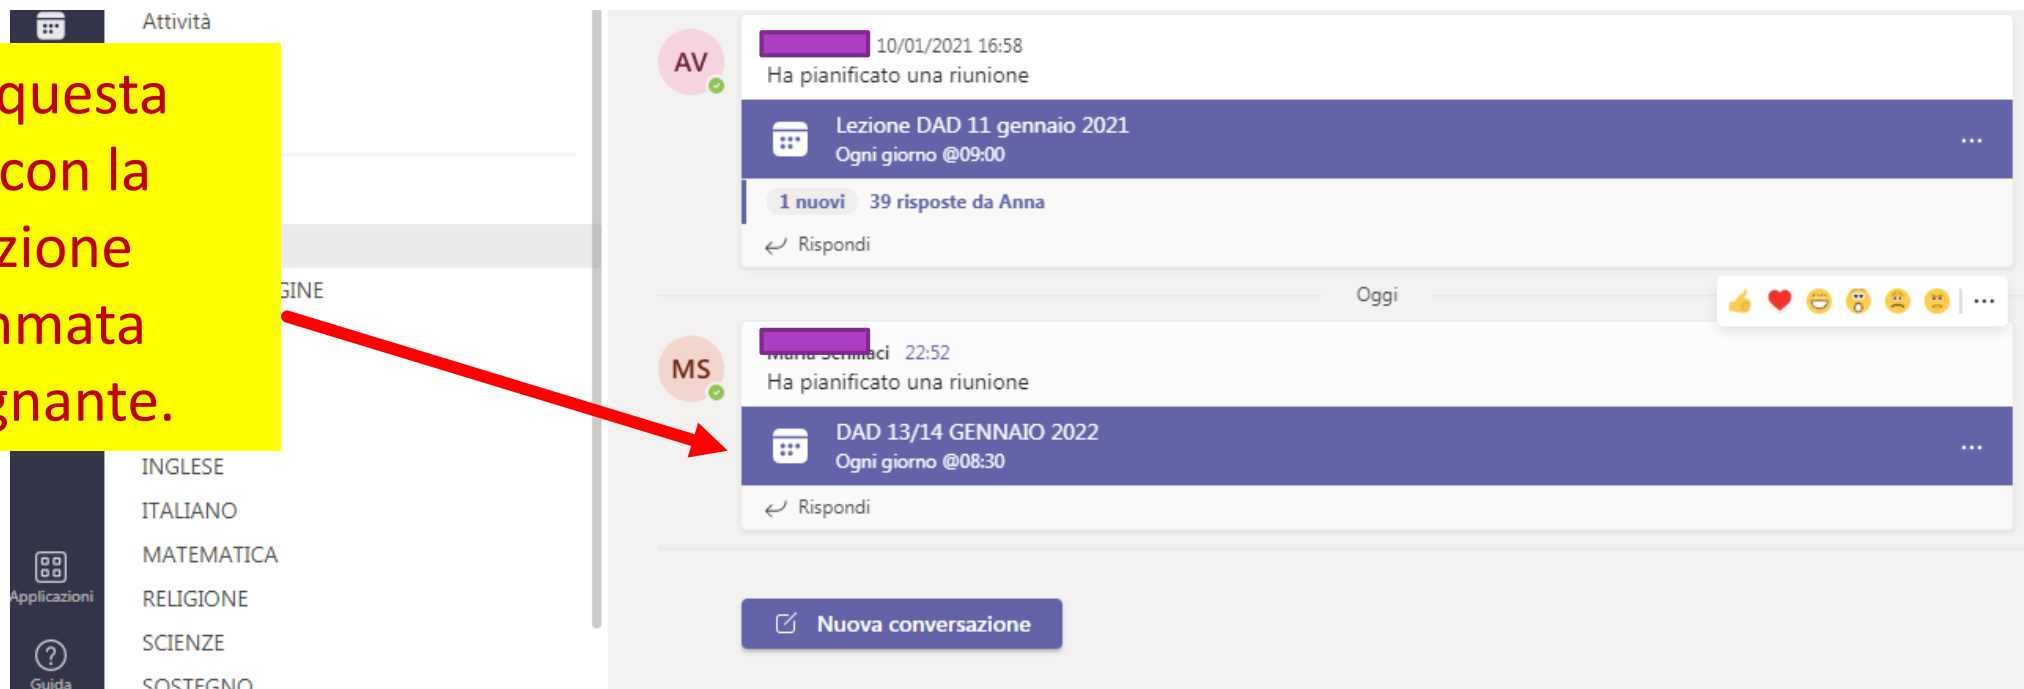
Attività

questa
con la
zione
nmata
gnante.

GINE

INGLESE
ITALIANO
MATEMATICA
RELIGIONE
SCIENZE
SOSTEGNO

Applicazioni
Guida

AV
10/01/2021 16:58
Ha pianificato una riunione
Lezione DAD 11 gennaio 2021
Ogni giorno @09:00
...
1 nuovi 39 risposte da Anna
Rispondi

Oggi
...

MS
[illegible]aci 22:52
Ha pianificato una riunione
DAD 13/14 GENNAIO 2022
Ogni giorno @08:30
...
Rispondi

Nuova conversazione